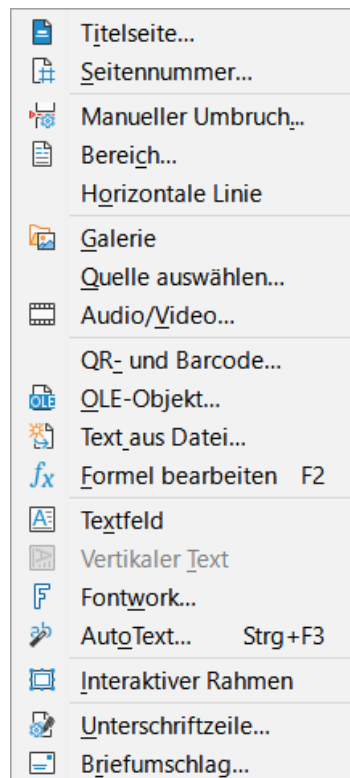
Titelseite...
Seitennummer...
Manueller Umbruch...
Bereich...
Horizontale Linie
Galerie
Quelle auswählen...
Audio/Video...
QR- und Barcode...
OLE
OLE-Objekt...
Text aus Datei...
$fx$
Formel bearbeiten F2
Textfeld
Vertikaler Text
Fontwork...
AutoText... Strg+F3
Interaktiver Rahmen
Unterschriftzeile...
Briefumschlag...